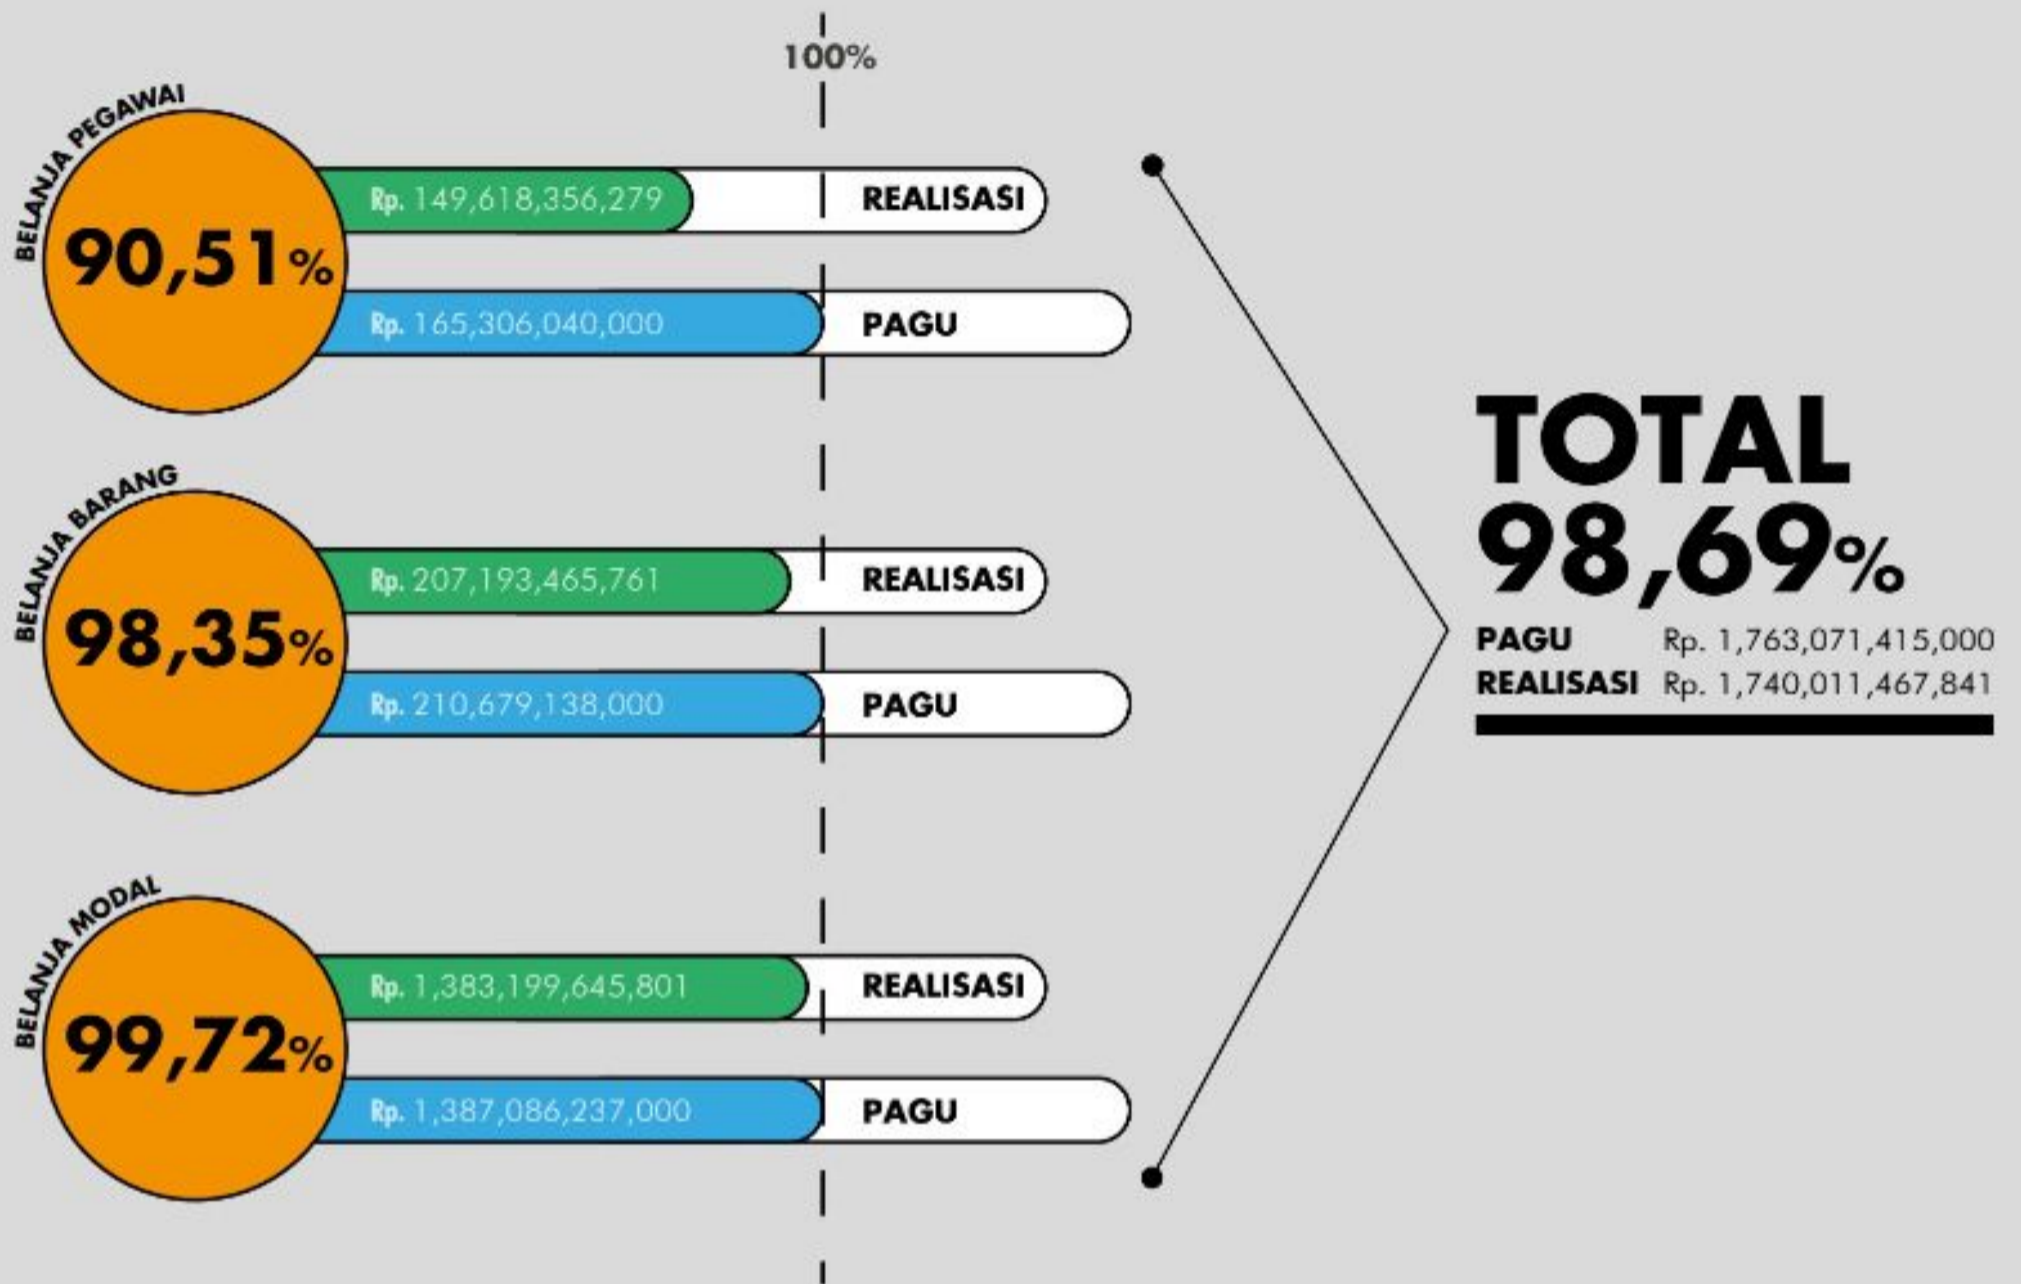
100%

BELANJA PEGAWAI
90,51%
Rp. 149,618,356,279 REALISASI
Rp. 165,306,040,000 PAGU

BELANJA BARANG
98,35%
Rp. 207,193,465,761 REALISASI
Rp. 210,679,138,000 PAGU

BELANJA MODAL
99,72%
Rp. 1,383,199,645,801 REALISASI
Rp. 1,387,086,237,000 PAGU

TOTAL
98,69%
PAGU Rp. 1,763,071,415,000
REALISASI Rp. 1,740,011,467,841